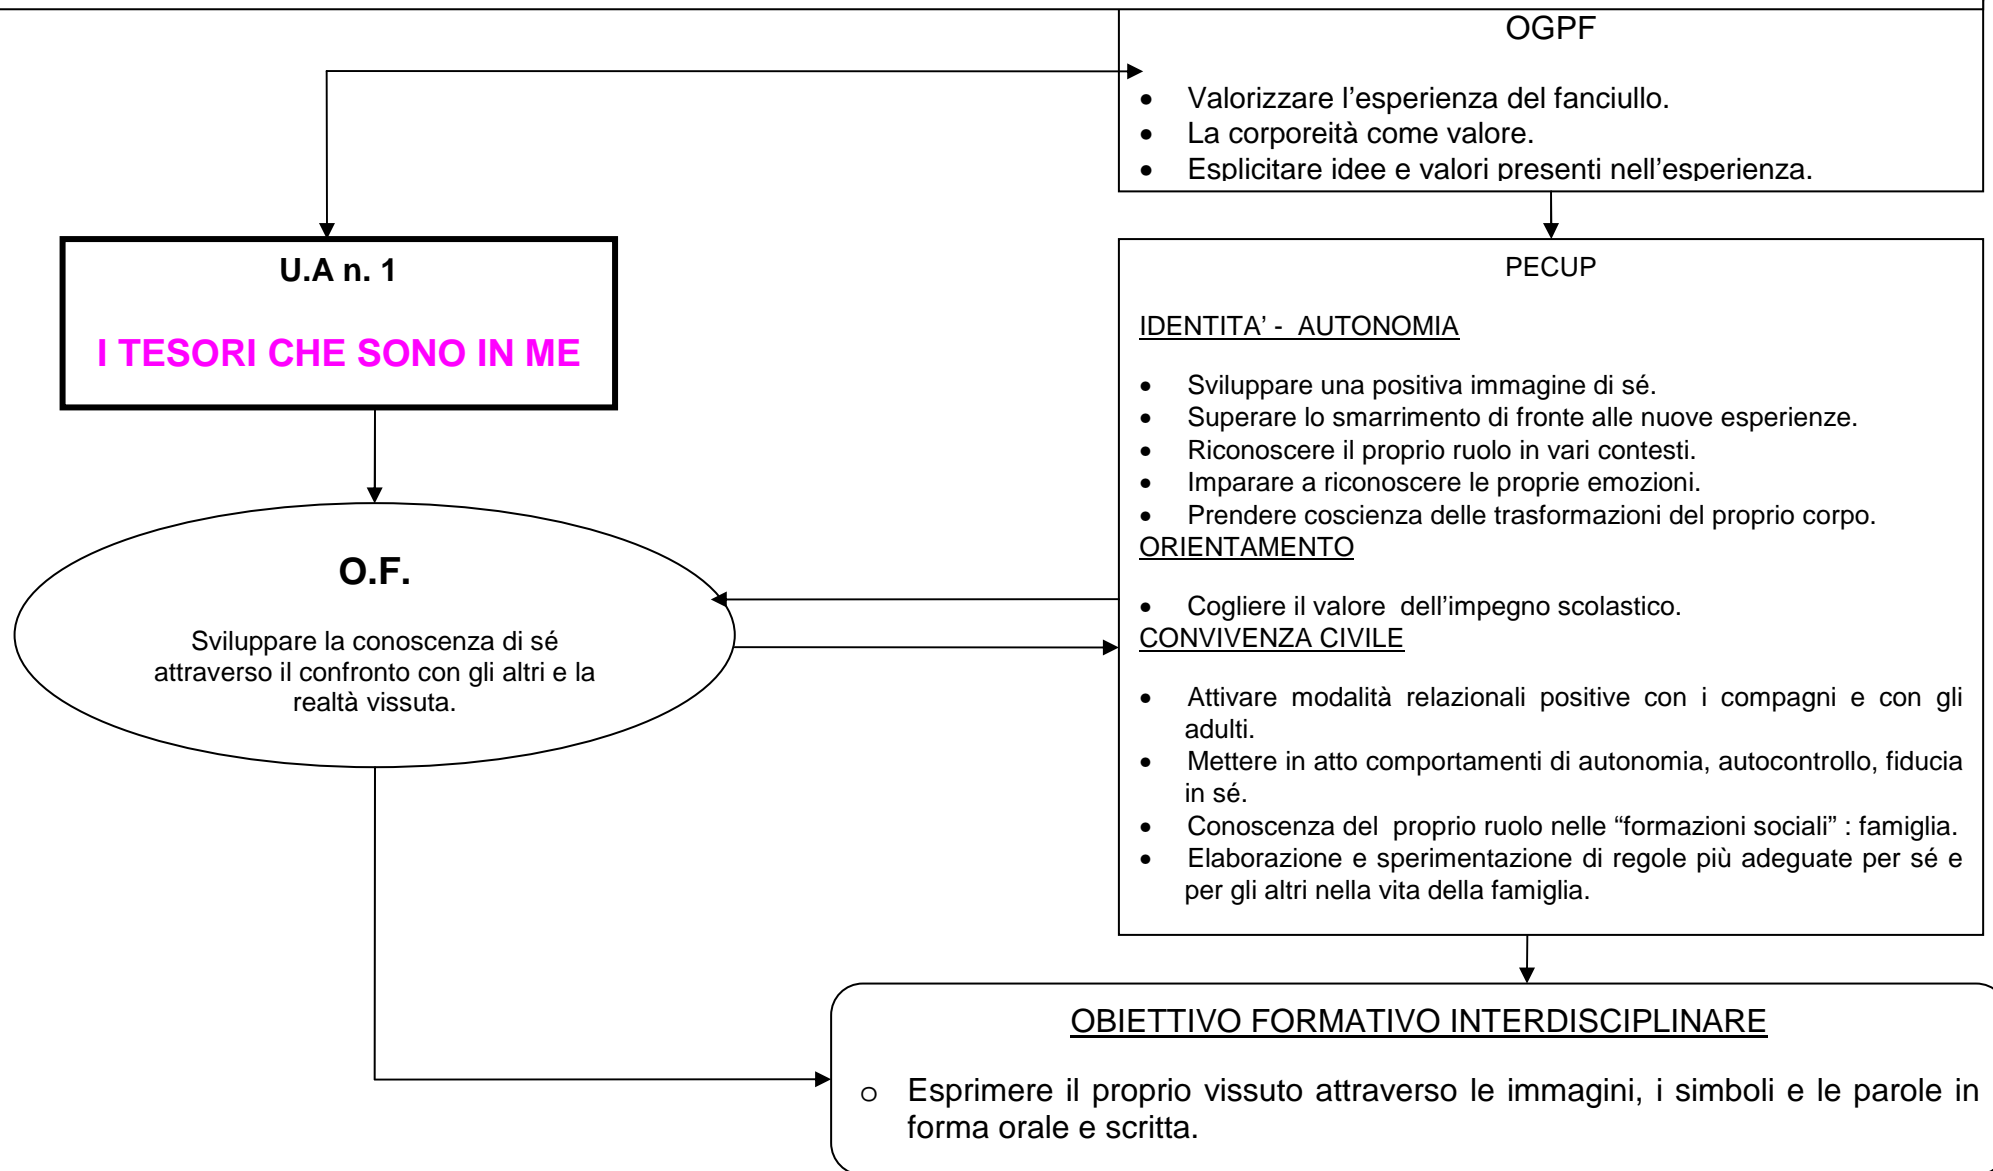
OGPF

- Valorizzare l’esperienza del fanciullo.
- La corporeità come valore.
- Esplicitare idee e valori presenti nell’esperienza.

U.A n. 1

I TESORI CHE SONO IN ME

PECUP

IDENTITA’ - AUTONOMIA

- Sviluppare una positiva immagine di sé.
- Superare lo smarrimento di fronte alle nuove esperienze.
- Riconoscere il proprio ruolo in vari contesti.
- Imparare a riconoscere le proprie emozioni.
- Prendere coscienza delle trasformazioni del proprio corpo.

ORIENTAMENTO

- Cogliere il valore dell’impegno scolastico.

CONVIVENZA CIVILE

- Attivare modalità relazionali positive con i compagni e con gli adulti.
- Mettere in atto comportamenti di autonomia, autocontrollo, fiducia in sé.
- Conoscenza del proprio ruolo nelle “formazioni sociali” : famiglia.
- Elaborazione e sperimentazione di regole più adeguate per sé e per gli altri nella vita della famiglia.

O.F.

Sviluppare la conoscenza di sé attraverso il confronto con gli altri e la realtà vissuta.

OBIETTIVO FORMATIVO INTERDISCIPLINARE

o Esprimere il proprio vissuto attraverso le immagini, i simboli e le parole in forma orale e scritta.